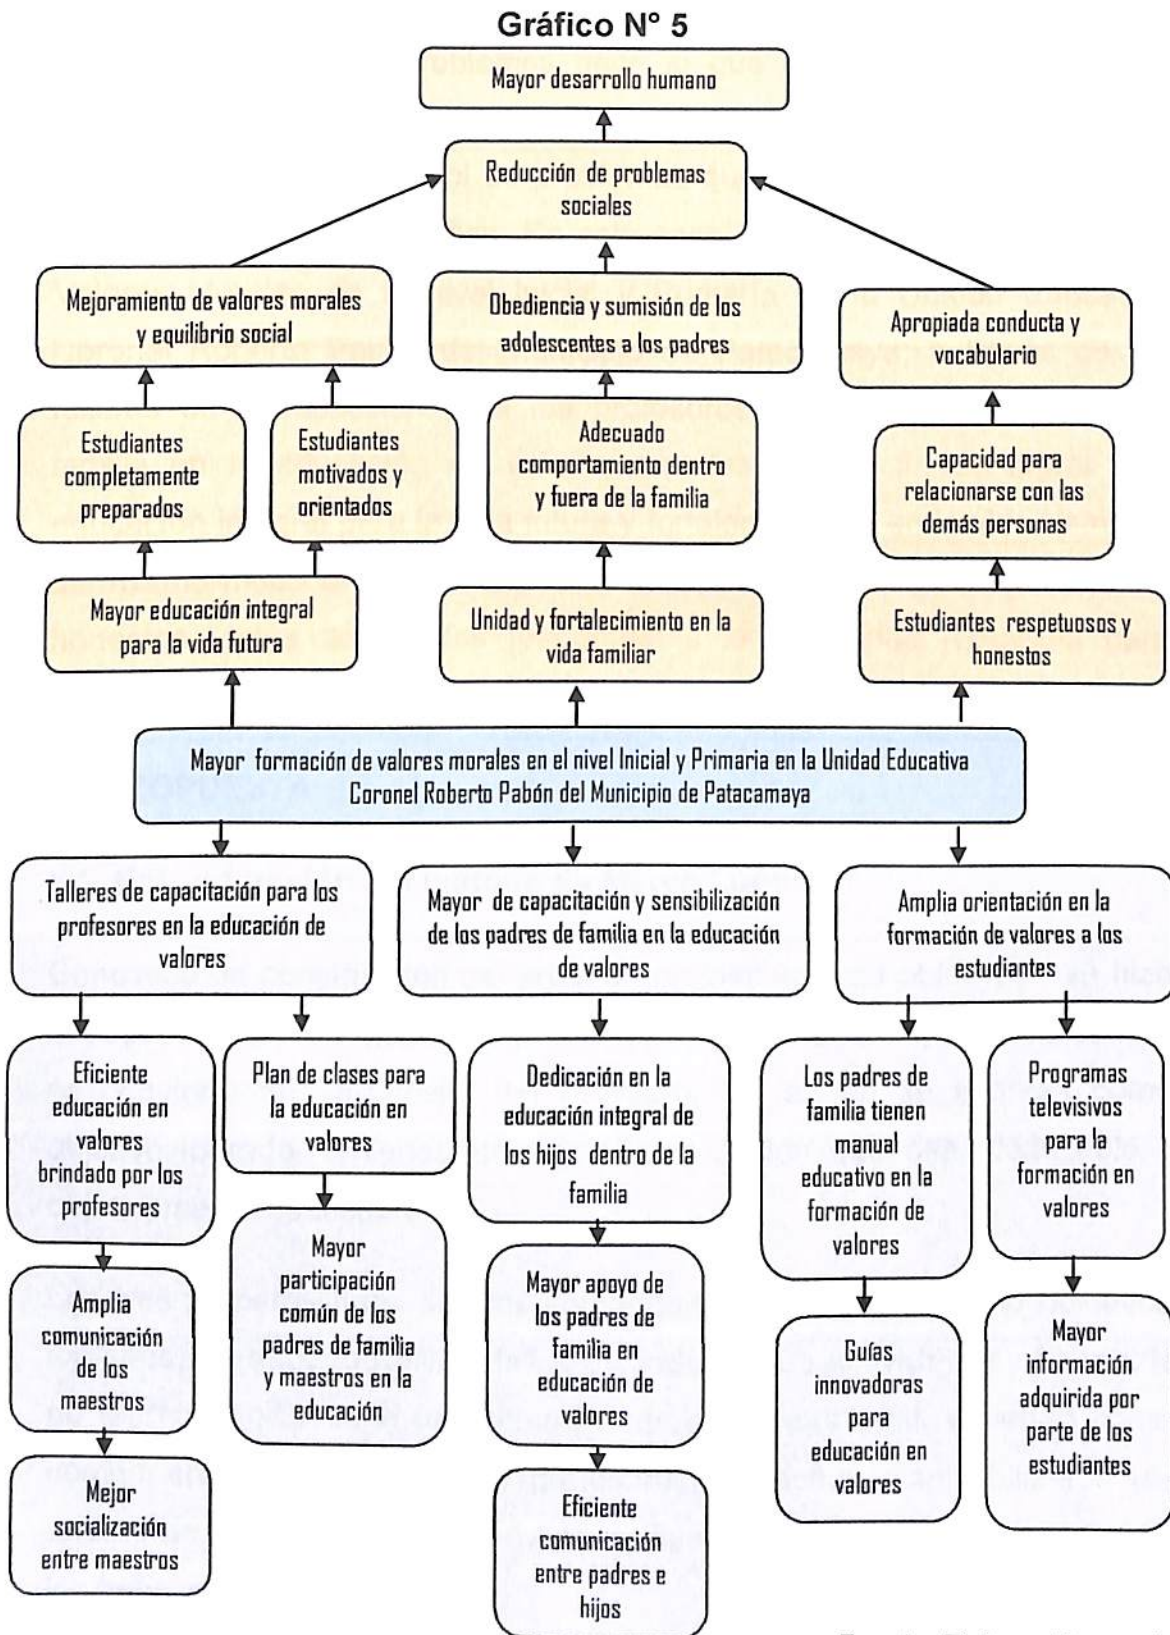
Gráfico N° 5

Mayor desarrollo humano

Reducción de problemas sociales

Mejoramiento de valores morales y equilibrio social

Obediencia y sumisión de los adolescentes a los padres

Apropiada conducta y vocabulario

Estudiantes completamente preparados

Estudiantes motivados y orientados

Adecuado comportamiento dentro y fuera de la familia

Capacidad para relacionarse con las demás personas

Mayor educación integral para la vida futura

Unidad y fortalecimiento en la vida familiar

Estudiantes respetuosos y honestos

Mayor formación de valores morales en el nivel Inicial y Primaria en la Unidad Educativa Coronel Roberto Pabón del Municipio de Patacamaya

Talleres de capacitación para los profesores en la educación de valores

Mayor de capacitación y sensibilización de los padres de familia en la educación de valores

Amplia orientación en la formación de valores a los estudiantes

Eficiente educación en valores brindado por los profesores

Plan de clases para la educación en valores

Dedicación en la educación integral de los hijos dentro de la familia

Los padres de familia tienen manual educativo en la formación de valores

Programas televisivos para la formación en valores

Amplia comunicación de los maestros

Mayor participación común de los padres de familia y maestros en la educación

Mayor apoyo de los padres de familia en educación de valores

Guías innovadoras para educación en valores

Mayor información adquirida por parte de los estudiantes

Mejor socialización entre maestros

Eficiente comunicación entre padres e hijos